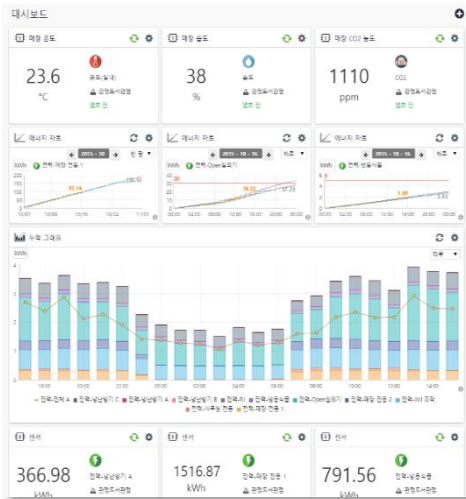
대시보드

매장 온도

23.6
°C

온도(실내)
관정육사관점
범주 ID

매장 습도

38
%

습도
관정육사관점
범주 ID

매장 CO2 농도

1110
ppm

CO2
관정육사관점
범주 ID

에너지 차트

2015 - 10
전력-매장 전등 1

에너지 차트

2015 - 10 - 16
전력-Open쇼케이

에너지 차트

2015 - 10 - 16
전력-냉동식품

누적 그래프

kWh

센서

366.98
kWh

전력-냉난방기 A
관정육사관점

센서

1516.87
kWh

전력-매장 전등 1
관정육사관점

센서

791.56
kWh

전력-냉동식품
관정육사관점